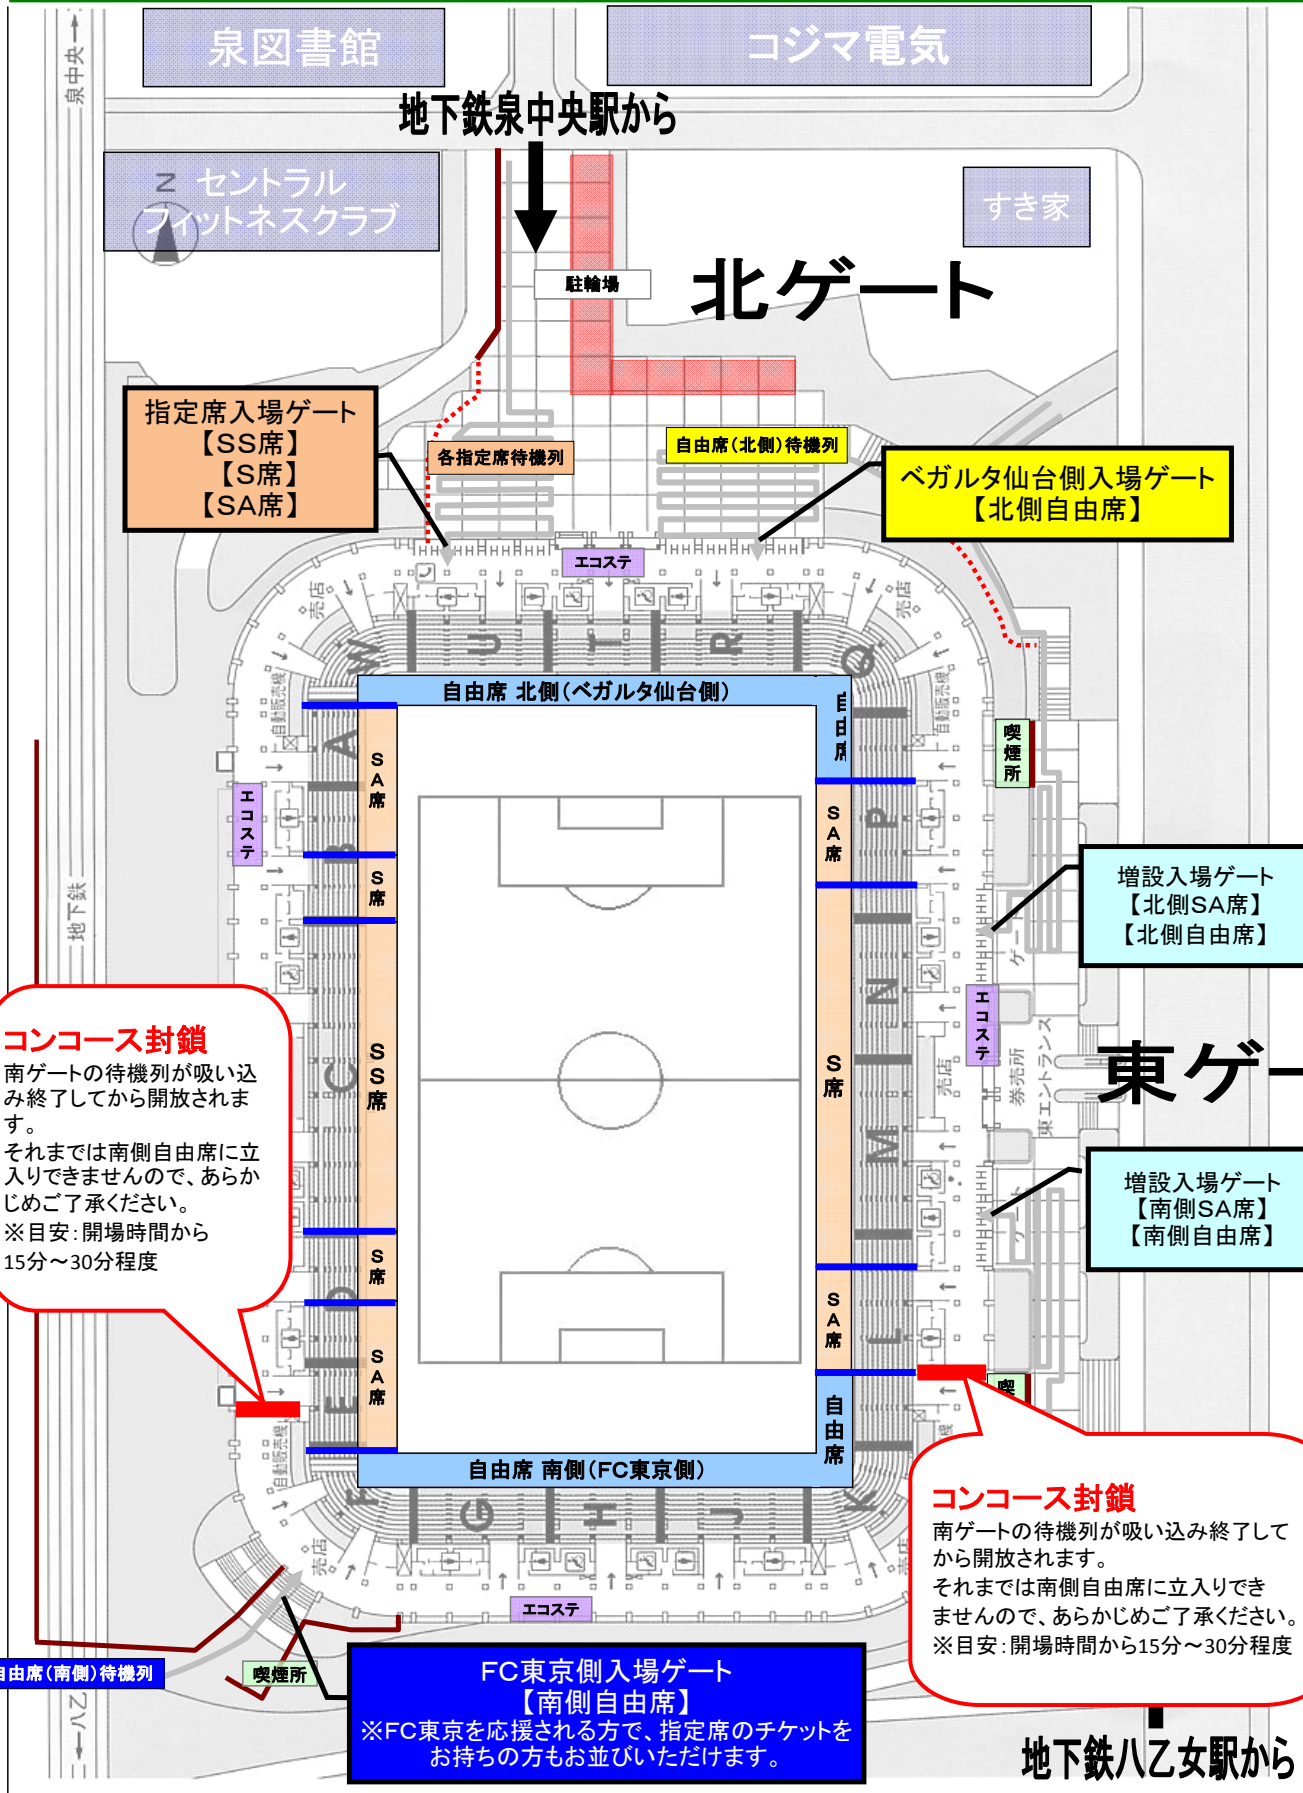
泉図書館

コジマ電気

泉中央→

地下鉄泉中央駅から

N

セントラルフィットネスクラブ

すき家

駐輪場

北ゲート

指定席入場ゲート
【SS席】
【S席】
【SA席】

各指定席待機列

自由席(北側)待機列

ベガルタ仙台側入場ゲート
【北側自由席】

エコステ

売店

W
U
T
R
Q

自由席 北側(ベガルタ仙台側)

自由席

SA席

S席

SS席

S席

SA席

SA席

S席

SA席

自由席

自動販売機

エコステ

喫煙所

増設入場ゲート
【北側SA席】
【北側自由席】

エコステ

東ゲート

券売所

東エントランス

増設入場ゲート
【南側SA席】
【南側自由席】

地下鉄

コンコース封鎖
南ゲートの待機列が吸い込み終了してから開放されます。
それまでは南側自由席に立入りできませんので、あらかじめご了承ください。
※目安:開場時間から15分〜30分程度

自由席 南側(FC東京側)

コンコース封鎖
南ゲートの待機列が吸い込み終了してから開放されます。
それまでは南側自由席に立入りできませんので、あらかじめご了承ください。
※目安:開場時間から15分〜30分程度

エコステ

自由席(南側)待機列

喫煙所

FC東京側入場ゲート
【南側自由席】
※FC東京を応援される方で、指定席のチケットをお持ちの方もお並びいただけます。

←八乙

地下鉄八乙女駅から